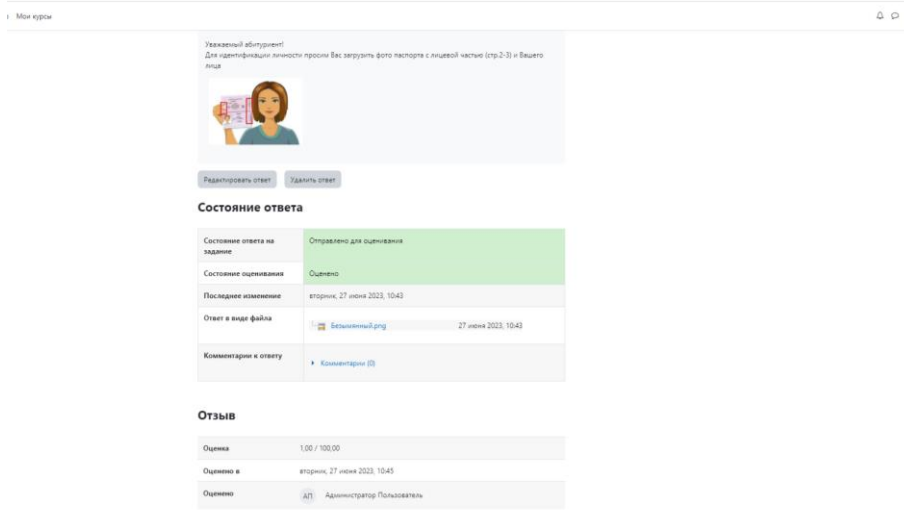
Мои курсы

Уважаемый абитуриент!
Для идентификации личности просим Вас загрузить фото паспорта с лицевой частью (стр.2-3) и Вашего лица

Редактировать ответ Удалить ответ

Состояние ответа

| | |
|---|---|
| Состояние ответа на задание | Отправлено для оценивания |
| Состояние оценивания | Оценено |
| Последнее изменение | вторник, 27 июня 2023, 10:43 |
| Ответ в виде файла | Безымянный.png 27 июня 2023, 10:43 |
| Комментарии к ответу | ▸ Комментарии (0) |

Отзыв

| | |
|---|---|
| Оценка | 1,00 / 100,00 |
| Оценено в | вторник, 27 июня 2023, 10:45 |
| Оценено | АП Администратор Пользователь |